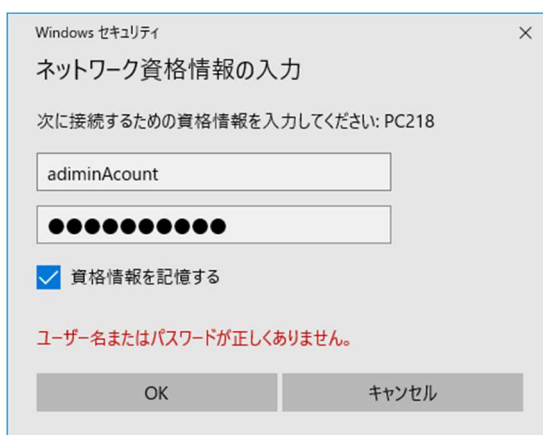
Windows セキュリティ

×

ネットワーク資格情報の入力

次に接続するための資格情報を入力してください: PC218

adiminAcount

●●●●●●●●●●●

資格情報を記憶する

ユーザー名またはパスワードが正しくありません。

OK

キャンセル